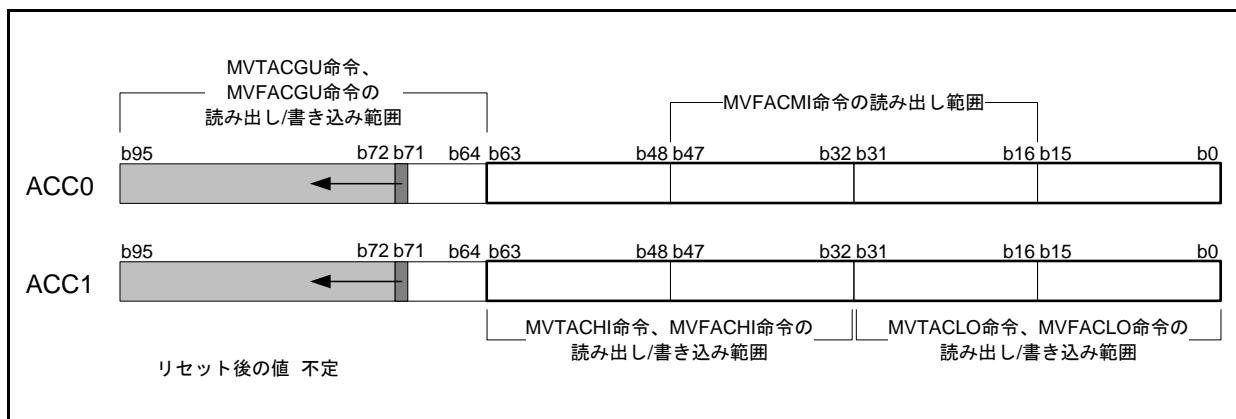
MVTACGU命令、
MVFACGU命令の
読み出し/書き込み範囲

MVFACMI命令の読み出し範囲

b95 b72 b71 b64 b63 b48 b47 b32 b31 b16 b15 b0

ACC0

b95 b72 b71 b64 b63 b48 b47 b32 b31 b16 b15 b0

ACC1

MVTACHI命令、MVFACHI命令の
読み出し/書き込み範囲

MVTACLO命令、MVFACLO命令の
読み出し/書き込み範囲

リセット後の値 不定